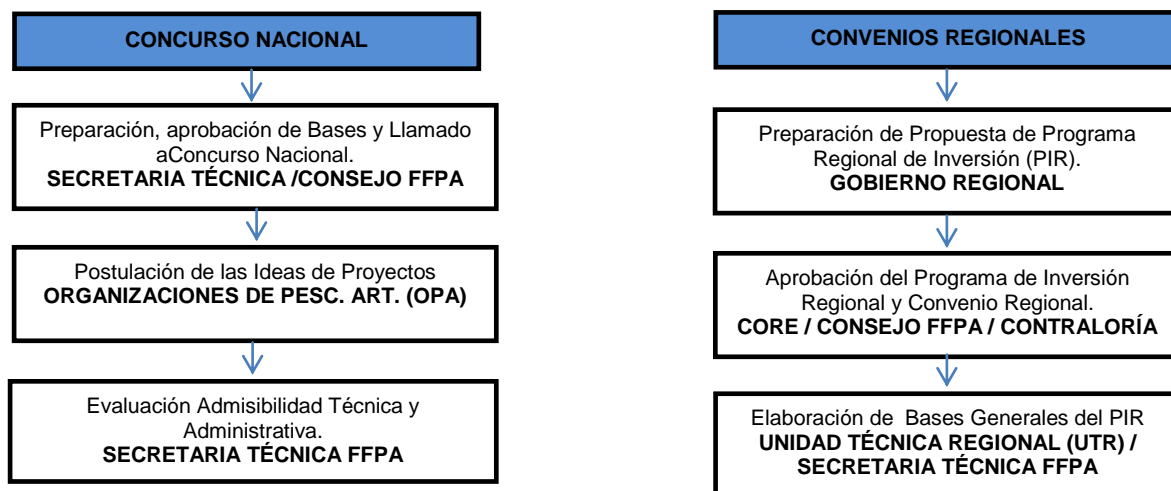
CONCURSO NACIONAL

Preparación, aprobación de Bases y Llamado aConcurso Nacional.
SECRETARIA TÉCNICA /CONSEJO FFPA

Postulación de las Ideas de Proyectos
ORGANIZACIONES DE PESC. ART. (OPA)

Evaluación Admisibilidad Técnica y Administrativa.
SECRETARIA TÉCNICA FFPA

CONVENIOS REGIONALES

Preparación de Propuesta de Programa Regional de Inversión (PIR).
GOBIERNO REGIONAL

Aprobación del Programa de Inversión Regional y Convenio Regional.
CORE / CONSEJO FFPA / CONTRALORÍA

Elaboración de Bases Generales del PIR
UNIDAD TÉCNICA REGIONAL (UTR) / SECRETARIA TÉCNICA FFPA